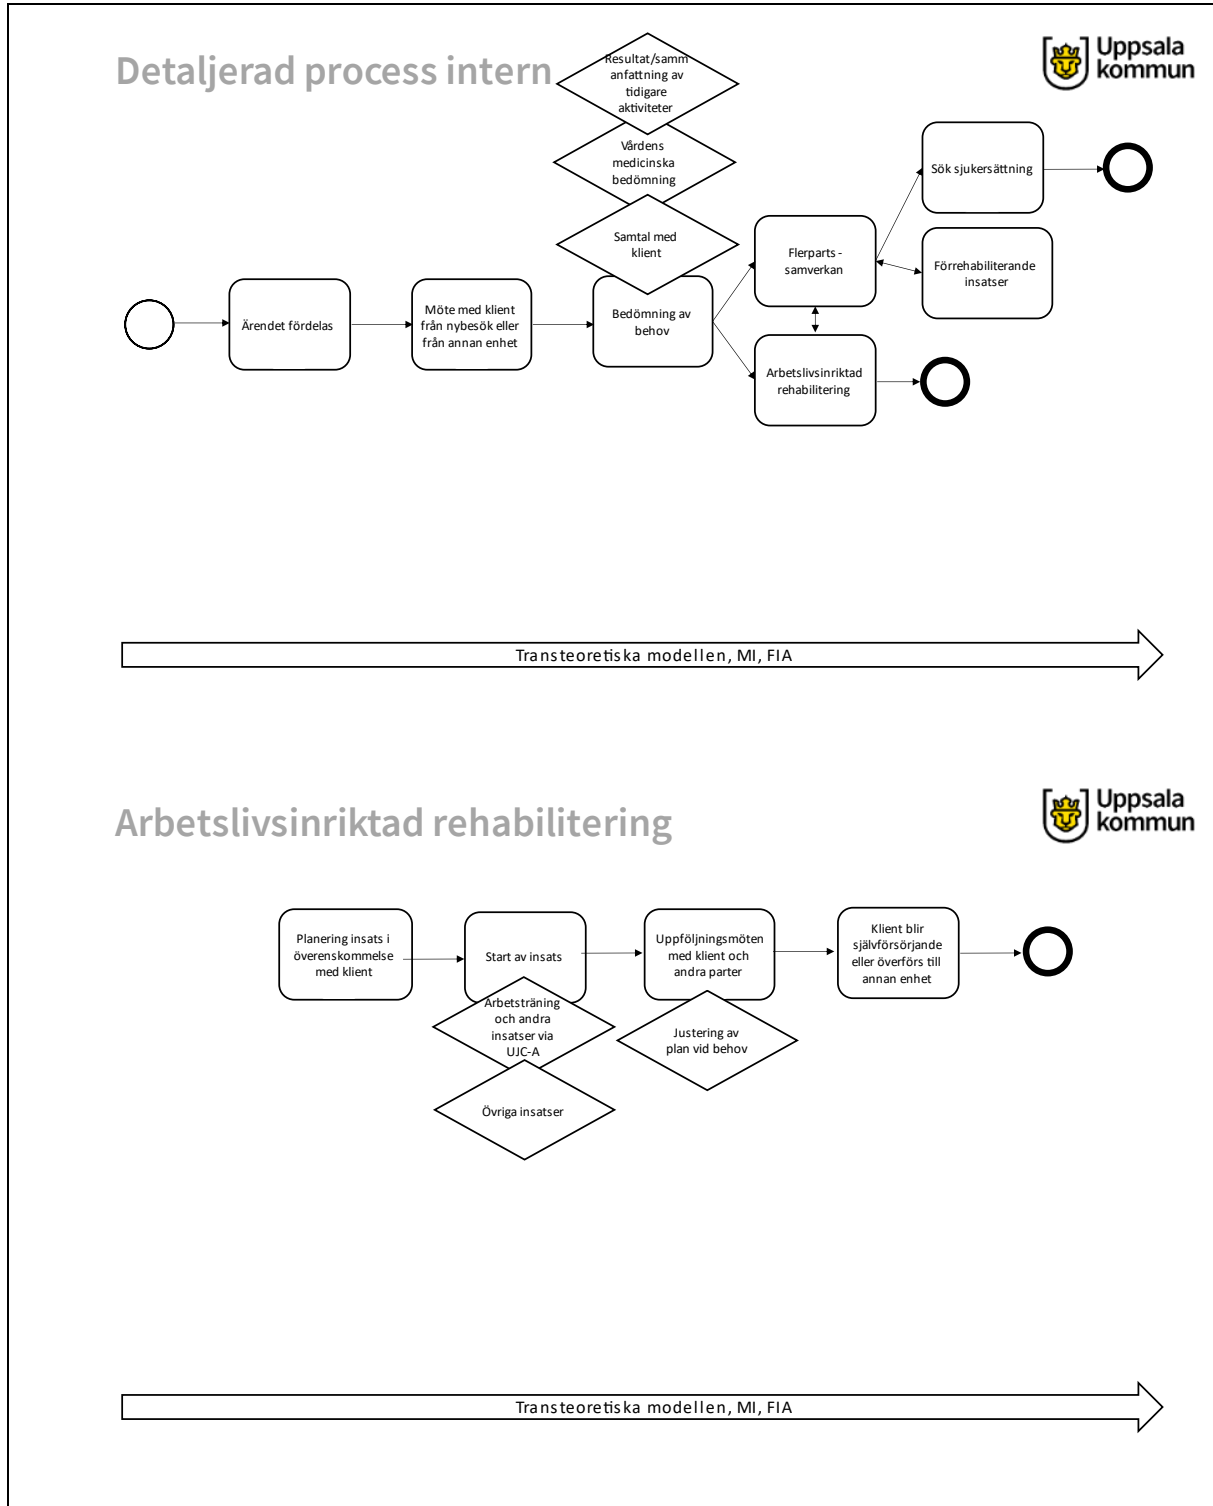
Detaljerad process intern

Uppsala kommun

Resultat/sammanfattning av tidigare aktiviteter

Vårdens medicinska bedömning

Samtal med klient

Ärendet fördelas

Möte med klient från nybesök eller från annan enhet

Bedömning av behov

Flerparts - samverkan

Sök sjukersättning

Förrehabiliterande insatser

Arbetslivsinriktad rehabilitering

Transteoretiska modellen, MI, FIA

Arbetslivsinriktad rehabilitering

Uppsala kommun

Planering insats i överenskommelse med klient

Start av insats

Uppföljningsmöten med klient och andra parter

Klient blir självförsörjande eller överförs till annan enhet

Arbetsträning och andra insatser via UJC-A

Justering av plan vid behov

Övriga insatser

Transteoretiska modellen, MI, FIA